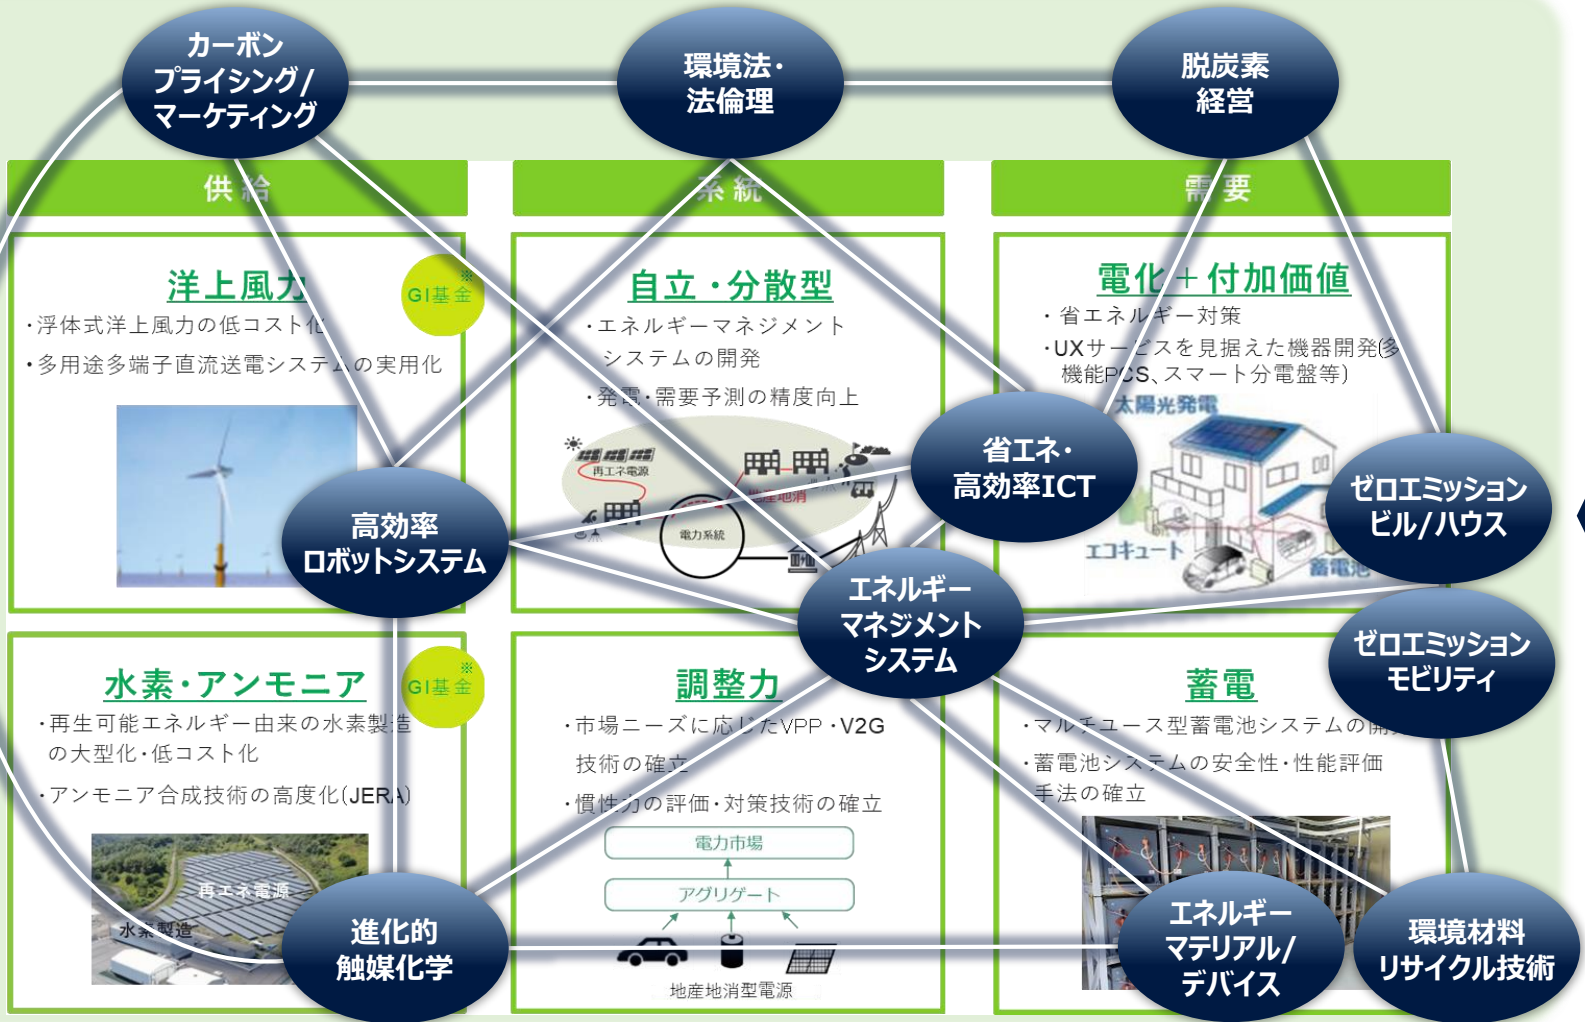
カーボンプライシング/マーケティング

環境法・法倫理

脱炭素経営

供給

系統

需要

洋上風力

GI基金※

・浮体式洋上風力の低コスト化

・多用途多端子直流送電システムの実用化

自立・分散型

・エネルギーマネジメントシステムの開発

・発電・需要予測の精度向上

再エネ電源

地産地消

電力系統

電化＋付加価値

・省エネルギー対策

・UXサービスを見据えた機器開発(多機能PCS、スマート分電盤等)

太陽光発電

エコキュート

蓄電池

省エネ・高効率ICT

高効率ロボットシステム

ゼロエミッションビル/ハウス

エネルギーマネジメントシステム

ゼロエミッションモビリティ

水素・アンモニア

GI基金※

・再生可能エネルギー由来の水素製造の大型化・低コスト化

・アンモニア合成技術の高度化(JERA)

再エネ電源

水素製造

調整力

・市場ニーズに応じたVPP・V2G技術の確立

・慣性力の評価・対策技術の確立

電力市場

アグリゲート

地産地消型電源

蓄電

・マルチユース型蓄電池システムの開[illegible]

・蓄電池システムの安全性・性能評価手法の確立

進化的触媒化学

エネルギーマテリアル/デバイス

環境材料リサイクル技術